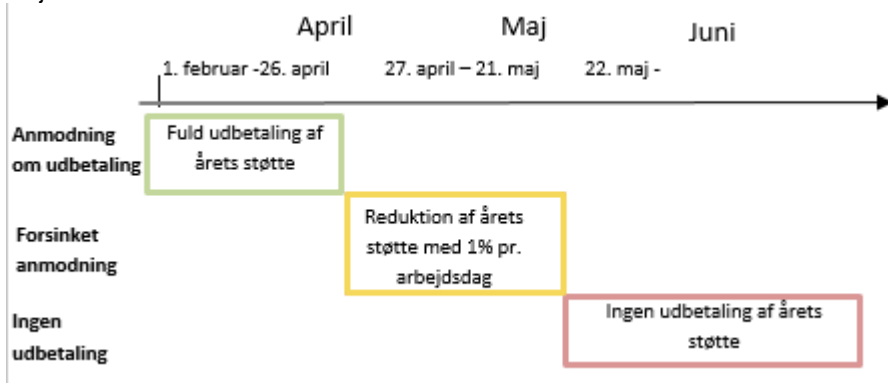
April

Maj

Juni

1. februar -26. april

27. april – 21. maj

22. maj -

Anmodning om udbetaling

Fuld udbetaling af årets støtte

Forsinket anmodning

Reduktion af årets støtte med 1% pr. arbejdsdag

Ingen udbetaling

Ingen udbetaling af årets støtte